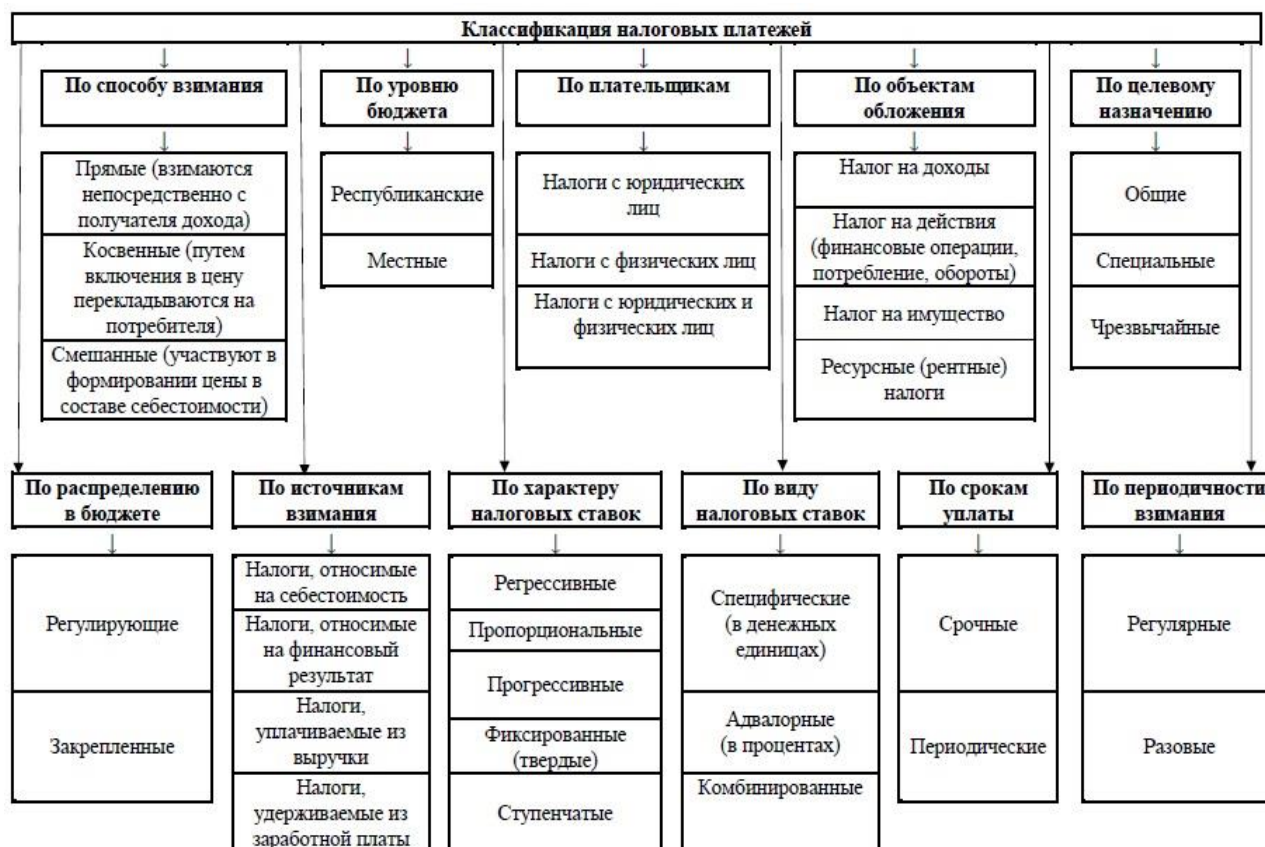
Классификация налоговых платежей

По способу взимания

Прямые (взимаются непосредственно с получателя дохода)

Косвенные (путем включения в цену перекладываются на потребителя)

Смешанные (участвуют в формировании цены в составе себестоимости)

По уровню бюджета

Республиканские

Местные

По плательщикам

Налоги с юридических лиц

Налоги с физических лиц

Налоги с юридических и физических лиц

По объектам обложения

Налог на доходы

Налог на действия (финансовые операции, потребление, обороты)

Налог на имущество

Ресурсные (рентные) налоги

По целевому назначению

Общие

Специальные

Чрезвычайные

По распределению в бюджете

Регулирующие

Закрепленные

По источникам взимания

Налоги, относимые на себестоимость

Налоги, относимые на финансовый результат

Налоги, уплачиваемые из выручки

Налоги, удерживаемые из заработной платы

По характеру налоговых ставок

Регрессивные

Пропорциональные

Прогрессивные

Фиксированные (твердые)

Ступенчатые

По виду налоговых ставок

Специфические (в денежных единицах)

Адвалорные (в процентах)

Комбинированные

По срокам уплаты

Срочные

Периодические

По периодичности взимания

Регулярные

Разовые